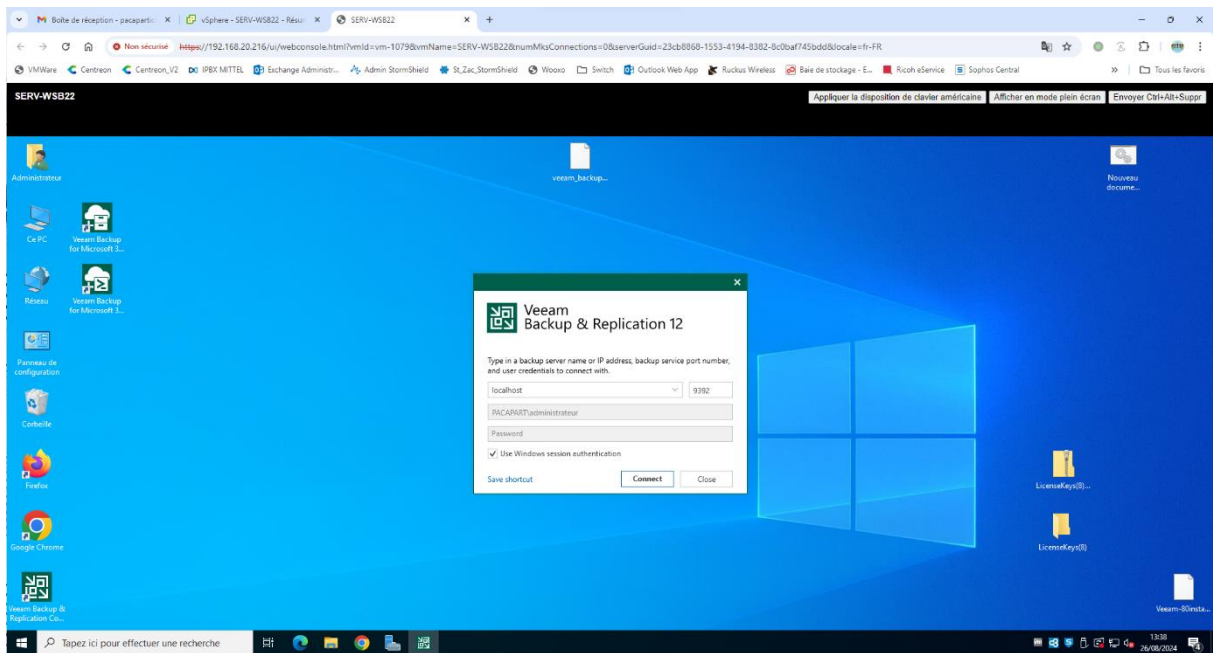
Boîte de réception - pacapartic × vSphere - SERV-WSB22 - Résum × SERV-WSB22 × +

Non sécurisé https://192.168.20.216/ui/webconsole.html?vmId=vm-1079&vmName=SERV-WSB22&numMksConnections=0&serverGuid=23cb8868-1553-4194-8382-8c0baf745bdd&locale=fr-FR

VMWare Centreon Centreon_V2 IPBX MITTEL Exchange Administr... Admin StormShield St_Zac_StormShield Wooxo Switch Outlook Web App Ruckus Wireless Baie de stockage - E... Ricoh eService Sophos Central » Tous les favoris

SERV-WSB22

Appliquer la disposition de clavier américaine | Afficher en mode plein écran | Envoyer Ctrl+Alt+Suppr

Administrateur

veeam_backup...

Nouveau docume...

Ce PC

Veeam Backup for Microsoft 3...

Réseau

Veeam Backup for Microsoft 3...

Panneau de configuration

Corbeille

Firefox

Google Chrome

Veeam Backup & Replication Co...

LicenseKeys(8)...

LicenseKeys(8)

Veeam-80insta...

×

Veeam
Backup & Replication 12

Type in a backup server name or IP address, backup service port number, and user credentials to connect with.

localhost

9392

PACAPART\administrateur

Password

Use Windows session authentication

Save shortcut

Connect

Close

Tapez ici pour effectuer une recherche

13:38
26/08/2024